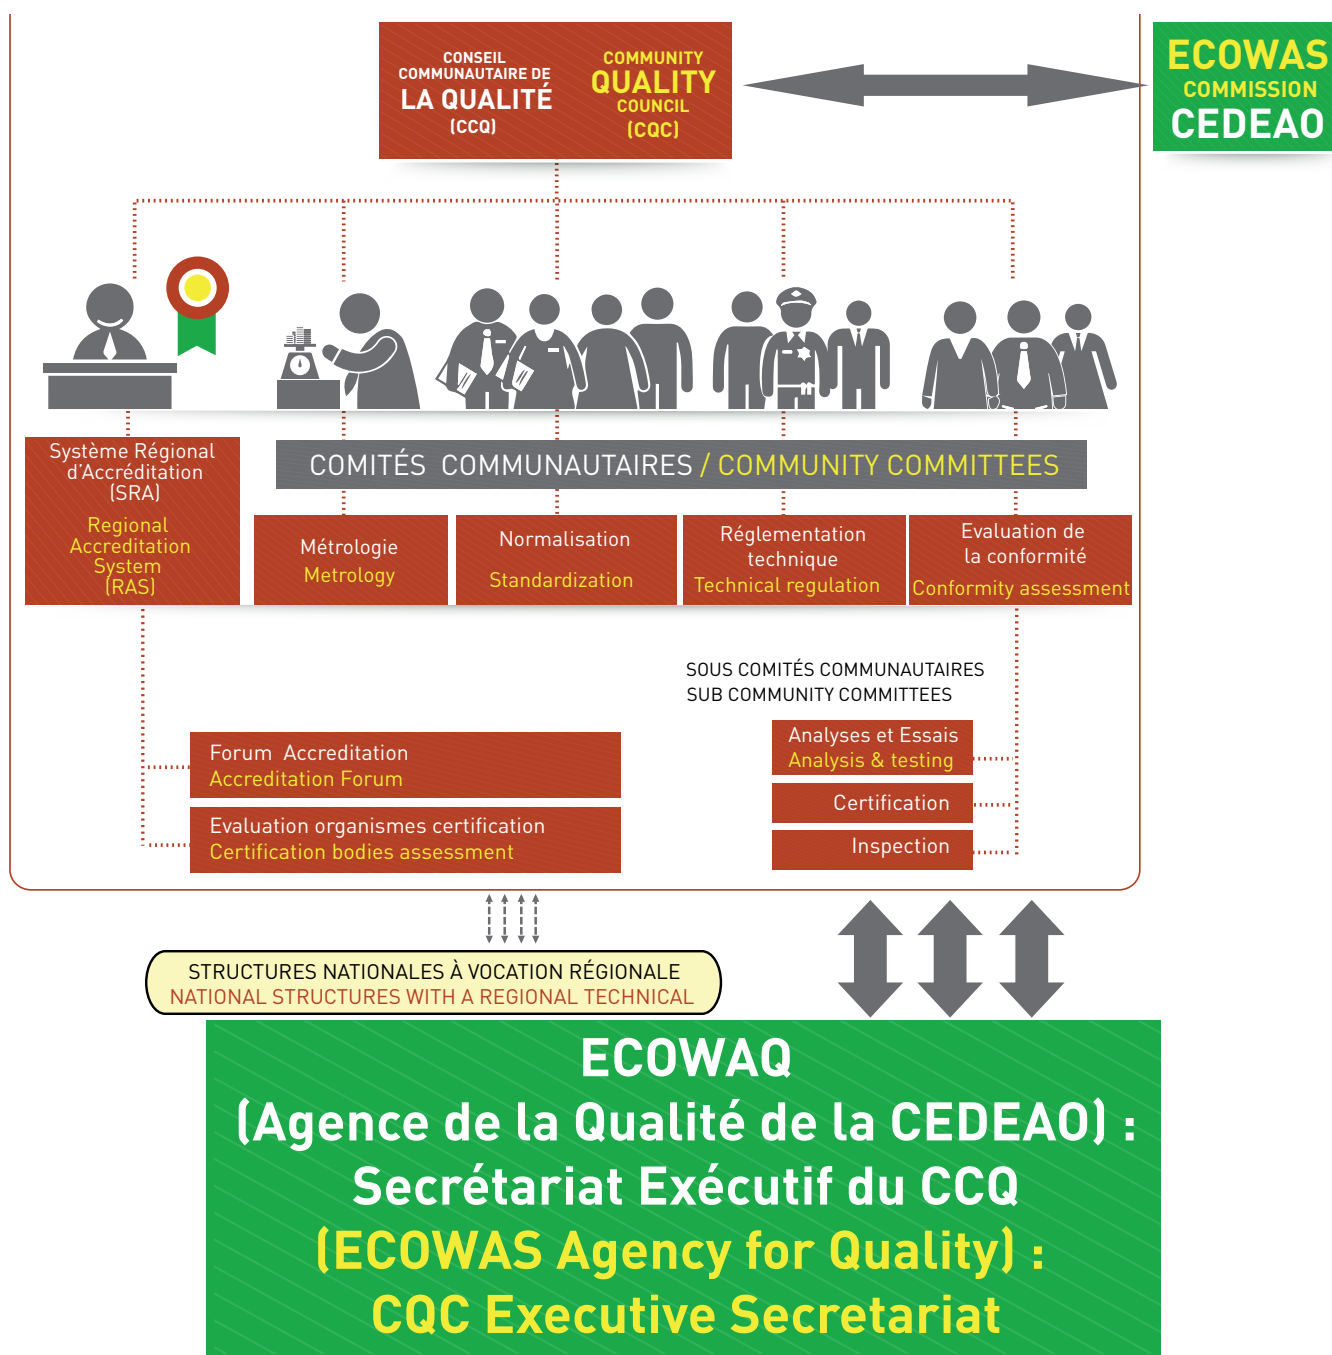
CONSEIL COMMUNAUTAIRE DE LA QUALITÉ (CCQ)

COMMUNITY QUALITY COUNCIL (CQC)

ECOWAS COMMISSION CEDEAO

Système Régional d'Accréditation (SRA)
Regional Accreditation System (RAS)

COMITÉS COMMUNAUTAIRES / COMMUNITY COMMITTEES

Métrologie
Metrology

Normalisation
Standardization

Réglementation technique
Technical regulation

Evaluation de la conformité
Conformity assessment

SOUS COMITÉS COMMUNAUTAIRES
SUB COMMUNITY COMMITTEES

Forum Accreditation
Accreditation Forum

Evaluation organismes certification
Certification bodies assessment

Analyses et Essais
Analysis & testing

Certification

Inspection

STRUCTURES NATIONALES À VOCATION RÉGIONALE
NATIONAL STRUCTURES WITH A REGIONAL TECHNICAL

ECOWAQ
(Agence de la Qualité de la CEDEAO) :
Secrétariat Exécutif du CCQ
(ECOWAS Agency for Quality) :
CQC Executive Secretariat